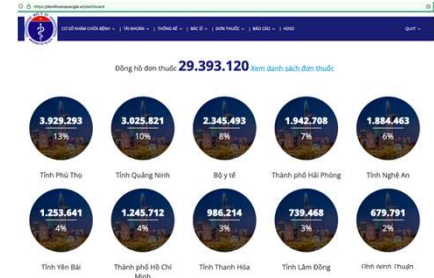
https://donthuocquocgia.vn/dashboard

CƠ SỞ KHÁM CHỮA BỆNH | TÀI KHOẢN | THỐNG KÊ | BÁC SĨ | ĐƠN THUỐC | BÁO CÁO | HDSD

QUẢN

Đồng hồ đơn thuốc 29.393.120 Xem danh sách đơn thuốc

3.929.293
13%
Tỉnh Phú Thọ

3.025.821
10%
Tỉnh Quảng Ninh

2.345.493
8%
Bộ y tế

1.942.708
7%
Thành phố Hải Phòng

1.884.463
6%
Tỉnh Nghệ An

1.253.641
4%
Tỉnh Yên Bái

1.245.712
4%
Thành phố Hồ Chí Minh

986.214
3%
Tỉnh Thanh Hóa

739.468
3%
Tỉnh Lâm Đồng

679.791
2%
Tỉnh Ninh Thuận